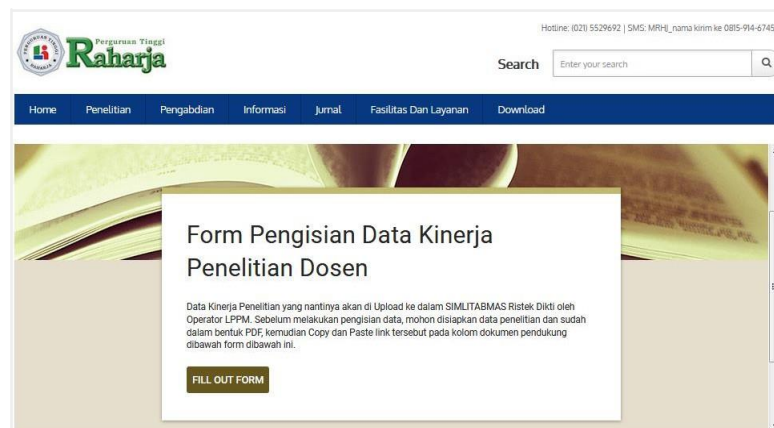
Hotline: (021) 5529692 | SMS: MRH|_nama kirim ke 0815-914-6745

Perguruan Tinggi
Raharja

Search
Enter your search

Home
Penelitian
Pengabdian
Informasi
Jurnal
Fasilitas Dan Layanan
Download

Form Pengisian Data Kinerja Penelitian Dosen

Data Kinerja Penelitian yang nantinya akan di Upload ke dalam SIMLITABMAS Ristek Dikti oleh Operator LPPM. Sebelum melakukan pengisian data, mohon disiapkan data penelitian dan sudah dalam bentuk PDF, kemudian Copy dan Paste link tersebut pada kolom dokumen pendukung dibawah form dibawah ini.

FILL OUT FORM